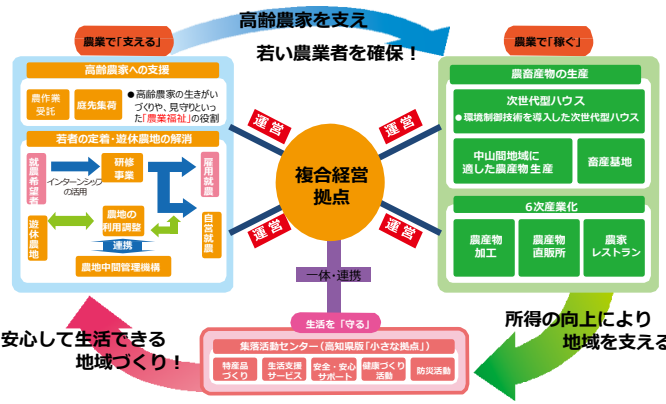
高齢農家を支え
若い農業者を確保！

農業で「支える」

高齢農家への支援

農作業受託

庭先集荷

●高齢農家の生きがいづくりや、見守りといった「農業福祉」の役割

若者の定着・遊休農地の解消

就農希望者

インターンシップの活用

研修事業

雇用就農

遊休農地

農地の利用調整

連携

自営就農

農地中間管理機構

農業で「稼ぐ」

農畜産物の生産

次世代型ハウス

●環境制御技術を導入した次世代型ハウス

中山間地域に適した農産物生産

畜産基地

6次産業化

農産物加工

農産物直販所

農家レストラン

運営

運営

運営

運営

複合経営拠点

一体・連携

生活を「守る」

集落活動センター（高知県版「小さな拠点」）

特産品づくり

生活支援サービス

安全・安心サポート

健康づくり活動

防災活動

安心して生活できる
地域づくり！

所得の向上により
地域を支える